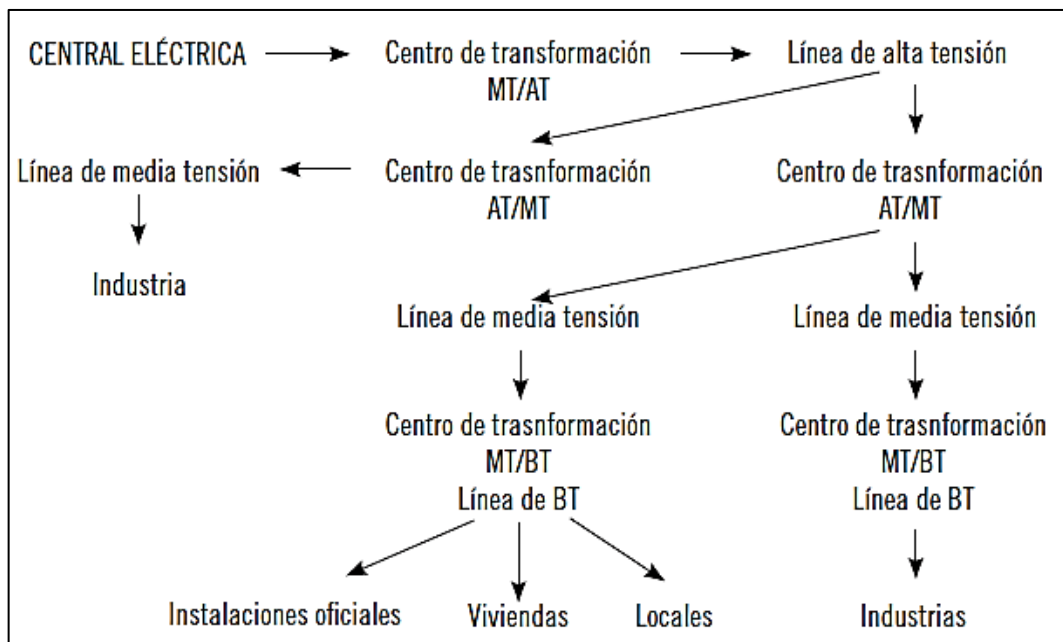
CENTRAL ELÉCTRICA

Centro de transformación MT/AT

Línea de alta tensión

Línea de media tensión

Centro de trasnformación AT/MT

Centro de trasnformación AT/MT

Industria

Línea de media tensión

Línea de media tensión

Centro de trasnformación MT/BT
Línea de BT

Centro de trasnformación MT/BT
Línea de BT

Instalaciones oficiales

Viviendas

Locales

Industrias